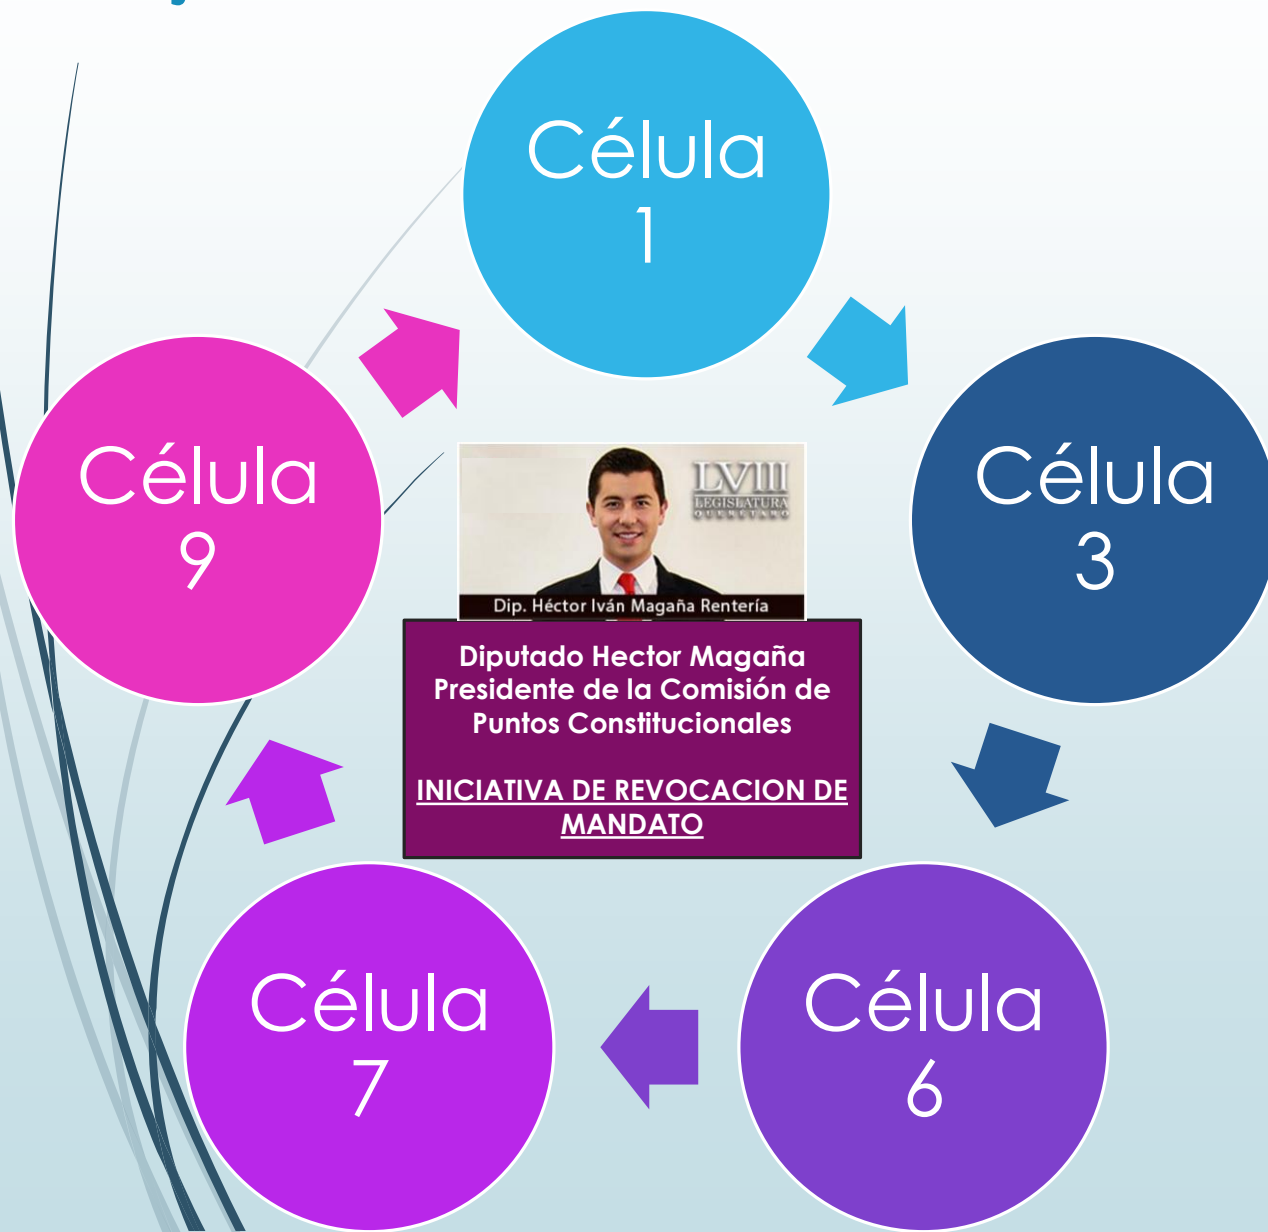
Célula 1

Célula 3

Célula 6

Célula 7

Célula 9

LVIII LEGISLATURA QUERÉTARO

Dip. Héctor Iván Magaña Rentería

Diputado Hector Magaña Presidente de la Comisión de Puntos Constitucionales

INICIATIVA DE REVOCACION DE MANDATO